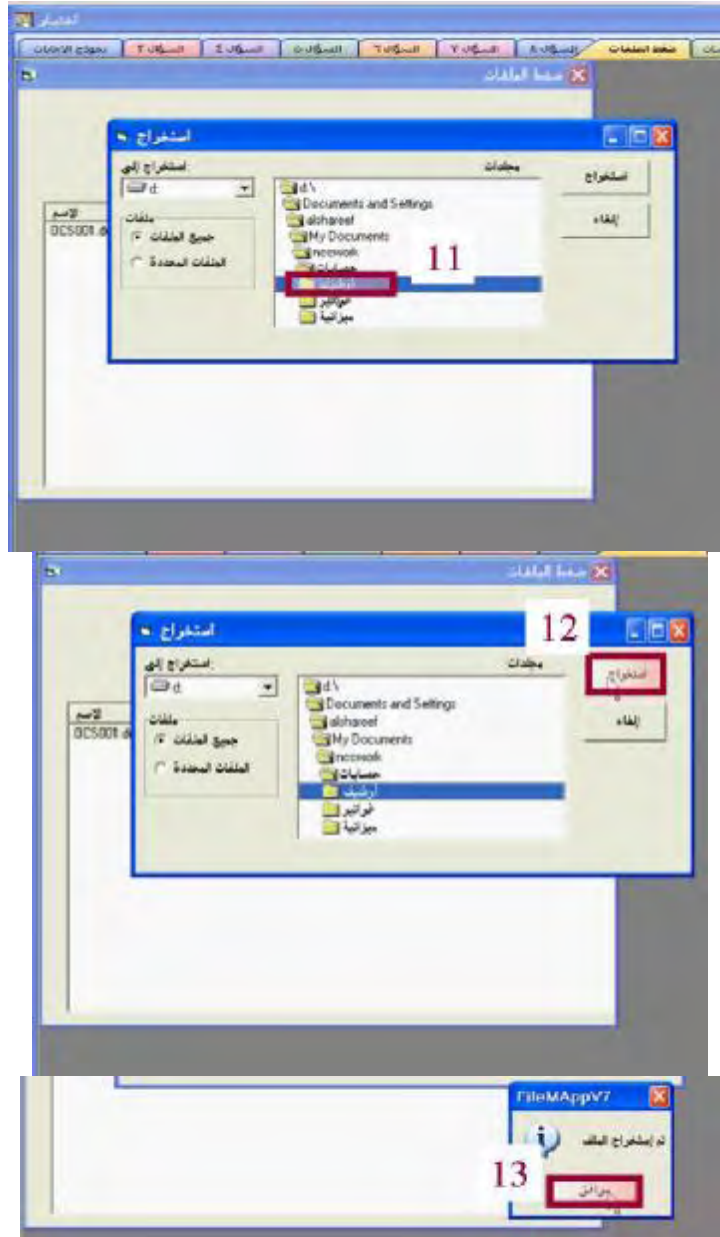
اختبار

نموذج الإجابات | السؤال ٢ | السؤال ٤ | السؤال ٥ | السؤال ٦ | السؤال ٧ | السؤال ٨ | ضغط الملفات

ضغط الملفات

استخراج

استخراج إلى:
d:

ملفات
جميع الملفات
الملفات المحددة

مجلدات
d:\
Documents and Settings
alshareef
My Documents
nccwork
حسابات
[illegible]
فواتير
ميزانية

استخراج
إلغاء

الاسم
OCS001.d

11

ضغط الملفات

استخراج

استخراج إلى:
d:

ملفات
جميع الملفات
الملفات المحددة

مجلدات
d:\
Documents and Settings
alshareef
My Documents
nccwork
حسابات
رواتب
فواتير
ميزانية

12

استخراج
إلغاء

الاسم
OCS001.d

FileMAppV7

تم إستخراج الملف

13

موافق